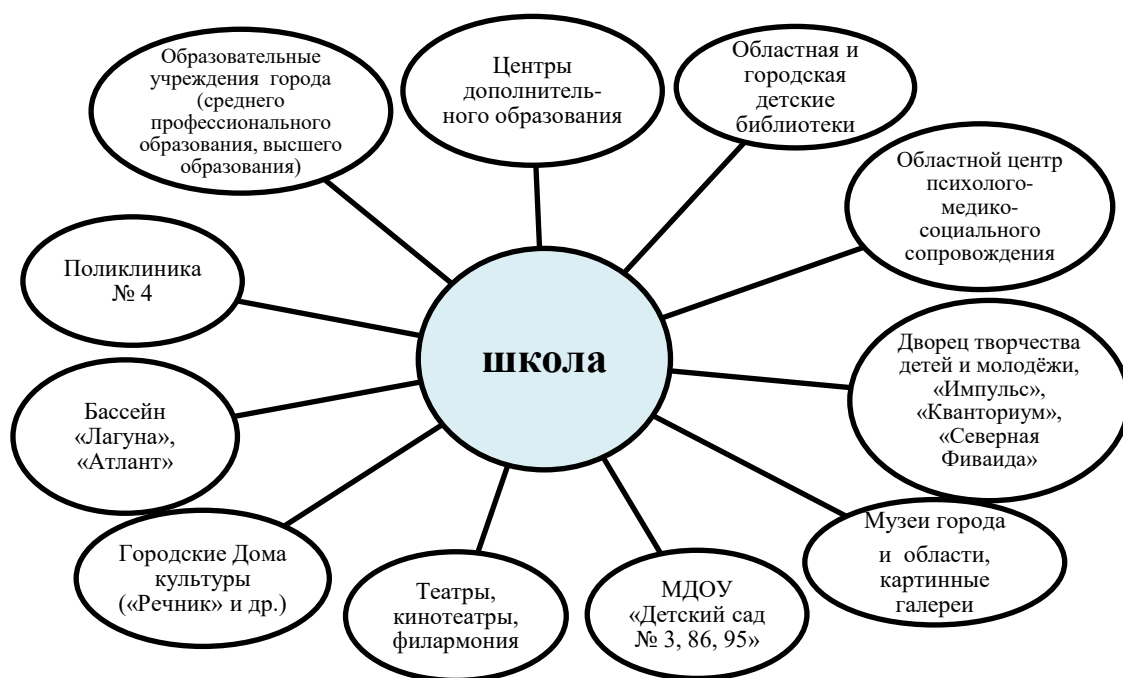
Образовательные учреждения города (среднего профессионального образования, высшего образования)

Центры дополнительного образования

Областная и городская детские библиотеки

Областной центр психолого-медико-социального сопровождения

Поликлиника № 4

школа

Дворец творчества детей и молодёжи, «Импульс», «Кванториум», «Северная Фиваида»

Бассейн «Лагуна», «Атлант»

Музеи города и области, картинные галереи

Городские Дома культуры («Речник» и др.)

Театры, кинотеатры, филармония

МДОУ «Детский сад № 3, 86, 95»